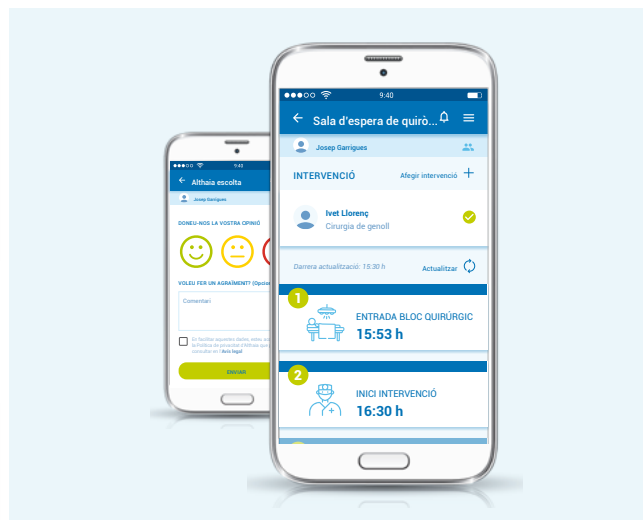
9:40

Sala d'espera de quirò...

Josep Garrigues

INTERVENCIÓ

Afegir intervenció

Ivet Llorenç

Cirurgia de genoll

Darrera actualització: 15:30 h

Actualitzar

1

ENTRADA BLOC QUIRÚRGIC

15:53 h

2

INICI INTERVENCIÓ

16:30 h

9:40

Althaia escolta

Josep Garrigues

DONEU-NOS LA VOSTRA OPINIÓ

VOLEU FER UN AGRAÏMENT? (Opcio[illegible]

Comentari

En facilitar aquestes dades, estau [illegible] la Política de privacitat d'Althaia que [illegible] consultar en l'Avís legal

ENVIAR